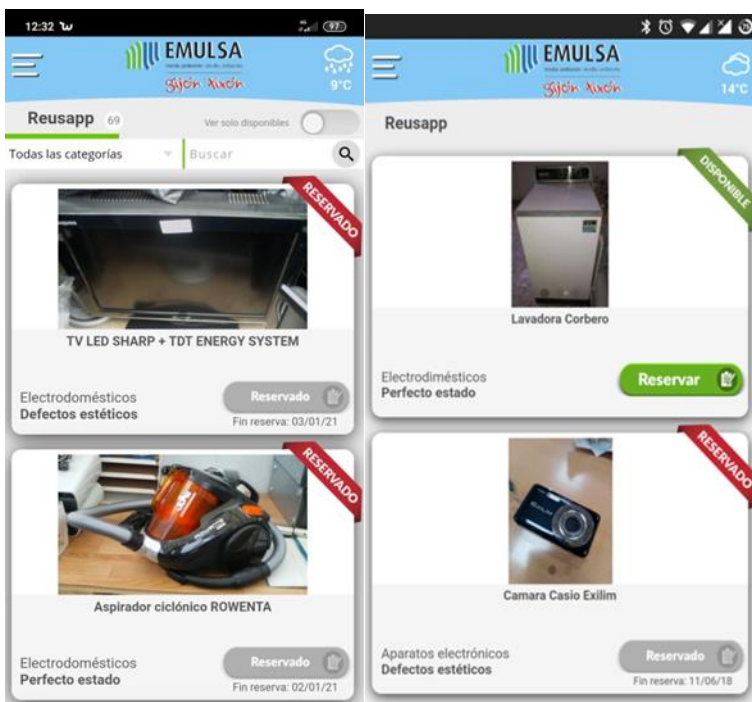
12:32 97

EMULSA
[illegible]
Gijón Xixón

9°C

Reusapp 69

Ver solo disponibles

Todas las categorías

Buscar

RESERVADO

TV LED SHARP + TDT ENERGY SYSTEM

Electrodomésticos
Defectos estéticos

Reservado

Fin reserva: 03/01/21

RESERVADO

Aspirador ciclónico ROWENTA

Electrodomésticos
Perfecto estado

Reservado

Fin reserva: 02/01/21

EMULSA
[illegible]
Gijón Xixón

14°C

Reusapp

DISPONIBLE

Lavadora Corbero

Electrodimésticos
Perfecto estado

Reservar

RESERVADO

Camara Casio Exilim

Aparatos electrónicos
Defectos estéticos

Reservado

Fin reserva: 11/06/18